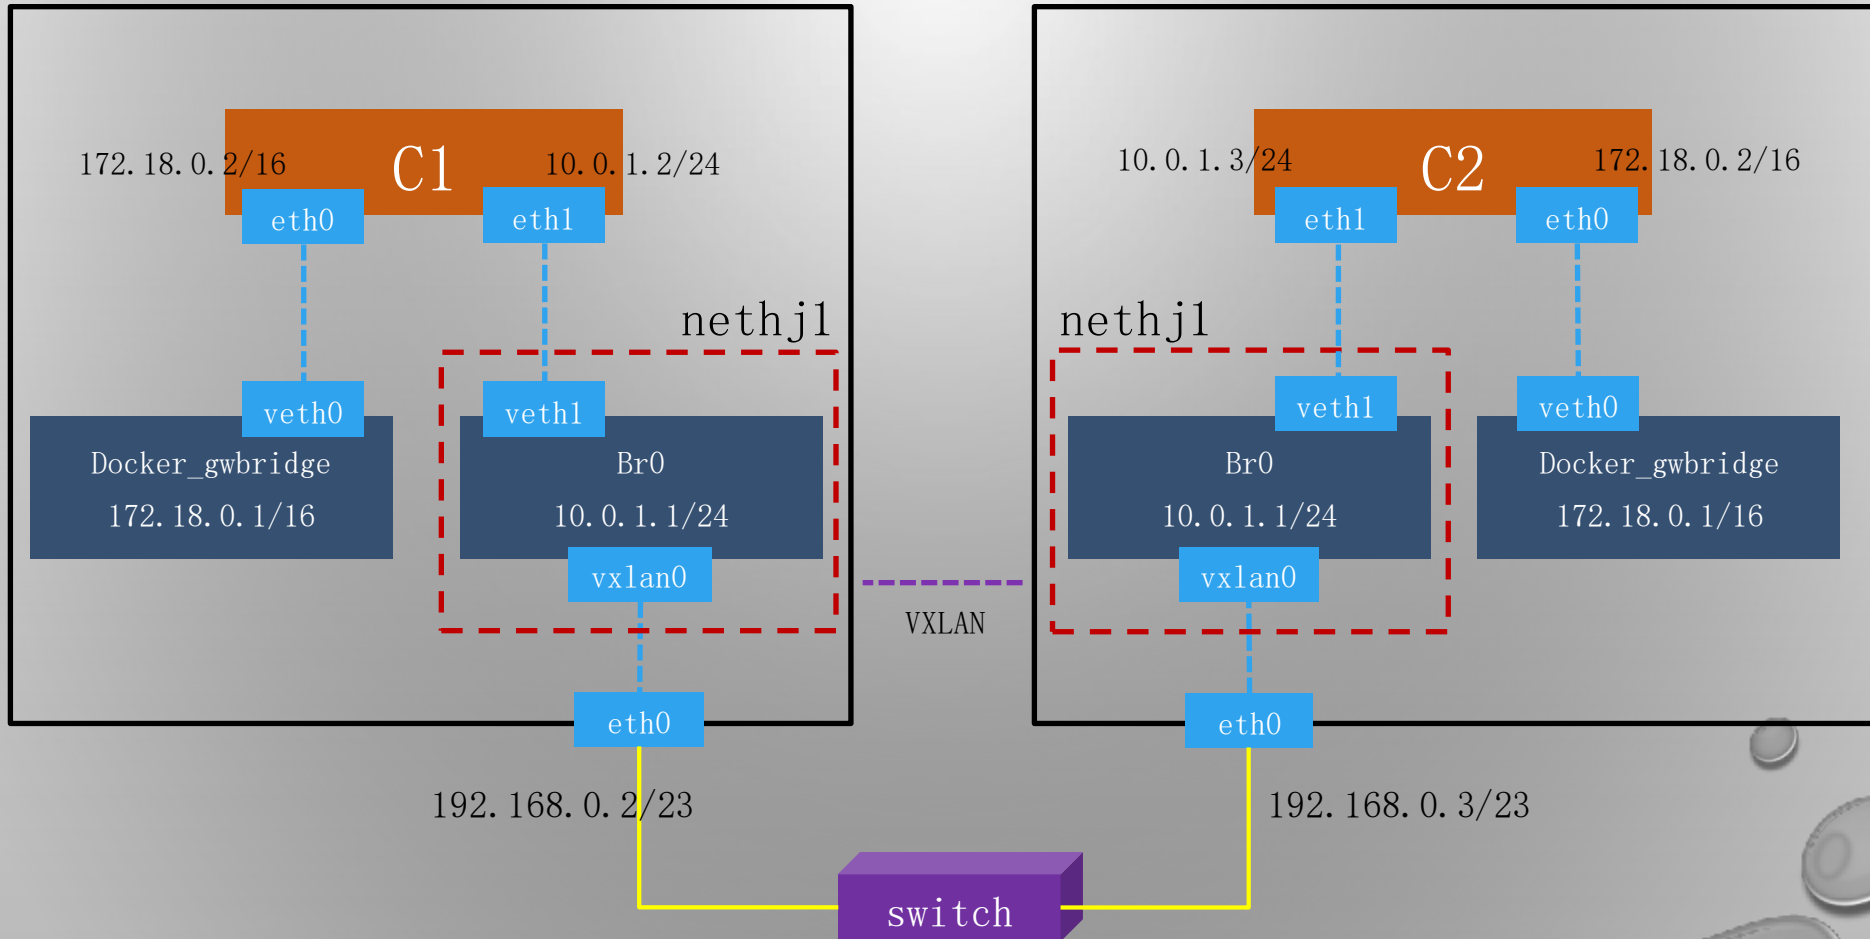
172.18.0.2/16
C1
10.0.1.2/24
eth0
eth1
nethj1
veth0
veth1
Docker_gwbridge
172.18.0.1/16
Br0
10.0.1.1/24
vxlan0
eth0
192.168.0.2/23

10.0.1.3/24
C2
172.18.0.2/16
eth1
eth0
nethj1
veth1
veth0
Br0
10.0.1.1/24
Docker_gwbridge
172.18.0.1/16
vxlan0
eth0
192.168.0.3/23

VXLAN
switch